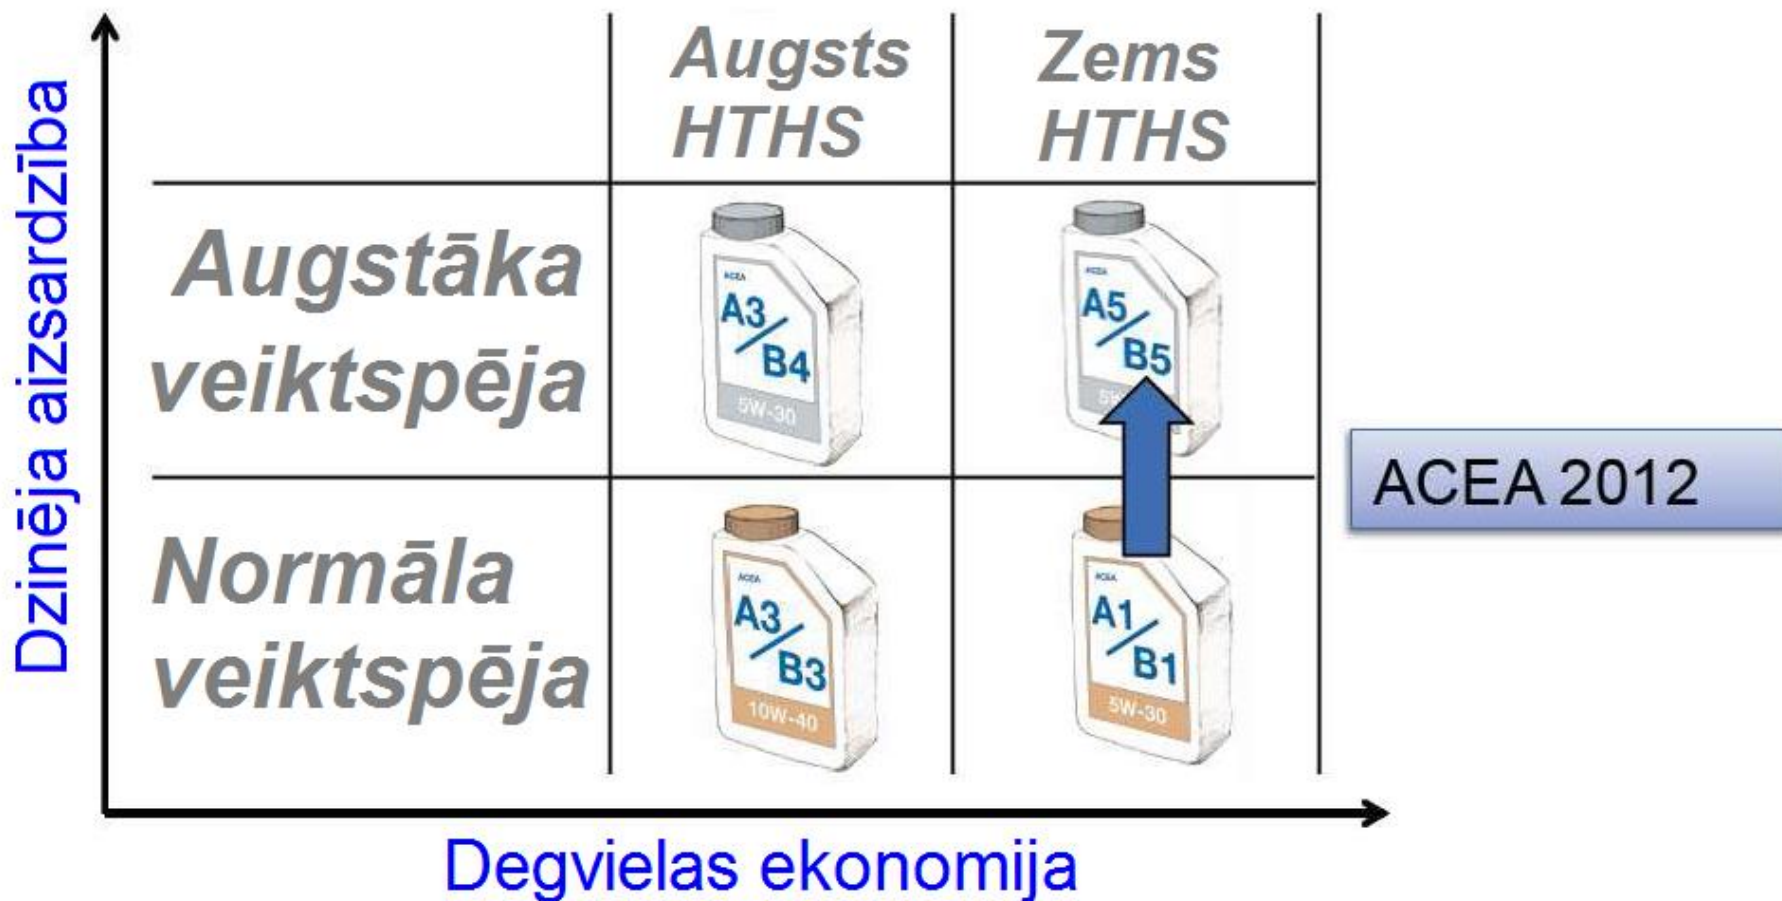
Dzinēja aizsardzība

| | Augsts HTHS | Zems HTHS |
|---|---|---|
| Augstāka veiktspēja | ACEA A3/B4 5W-30 | ACEA A5/B5 5W |
| Normāla veiktspēja | ACEA A3/B3 10W-40 | ACEA A1/B1 5W-30 |

ACEA 2012

Degvielas ekonomija